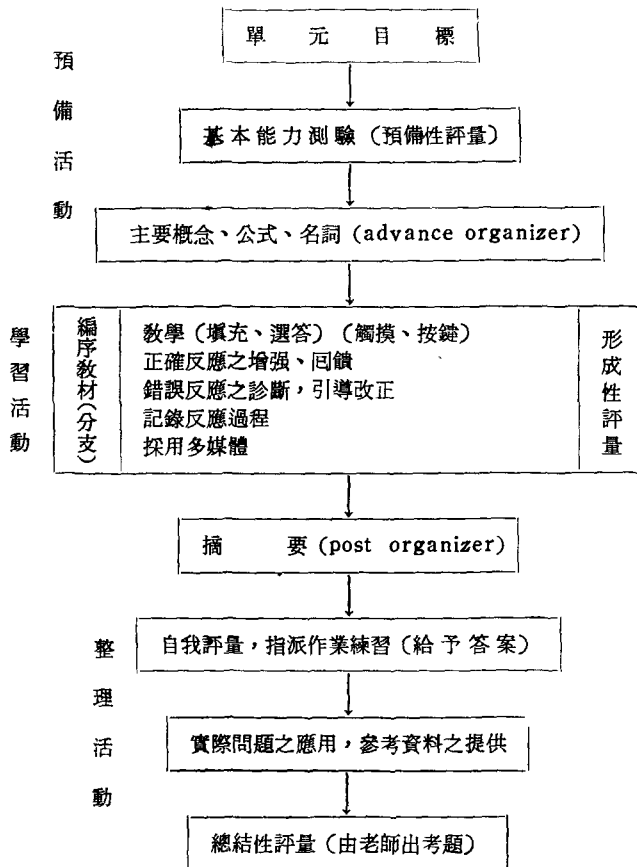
單 元 目 標

預
備
活
動

基本能力測驗（預備性評量）

主要概念、公式、名詞（advance organizer）

學
習
活
動

編序教材（分支）

教學（填充、選答）（觸摸、按鍵）
正確反應之增強、回饋
錯誤反應之診斷，引導改正
記錄反應過程
採用多媒體

形
成
性
評
量

摘 要（post organizer）

整
理
活
動

自我評量，指派作業練習（給予答案）

實際問題之應用，參考資料之提供

總結性評量（由老師出考題）